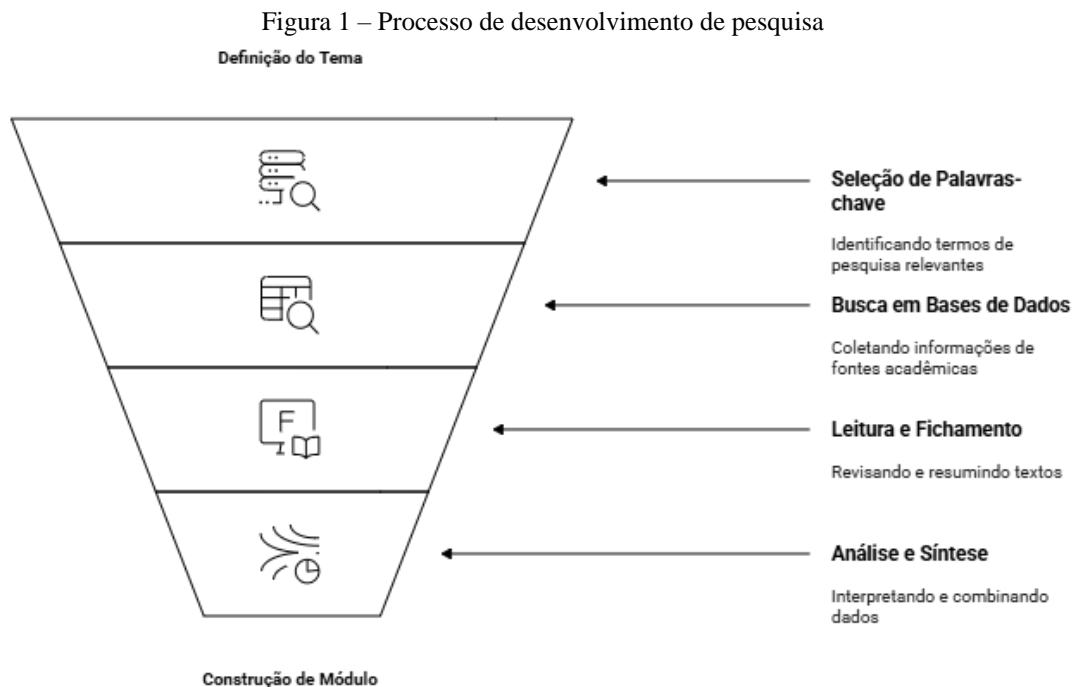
Figura 1 – Processo de desenvolvimento de pesquisa

Definição do Tema

Seleção de Palavras-chave

Identificando termos de pesquisa relevantes

Busca em Bases de Dados

Coletando informações de fontes acadêmicas

F

Leitura e Fichamento

Revisando e resumindo textos

Análise e Síntese

Interpretando e combinando dados

Construção de Módulo